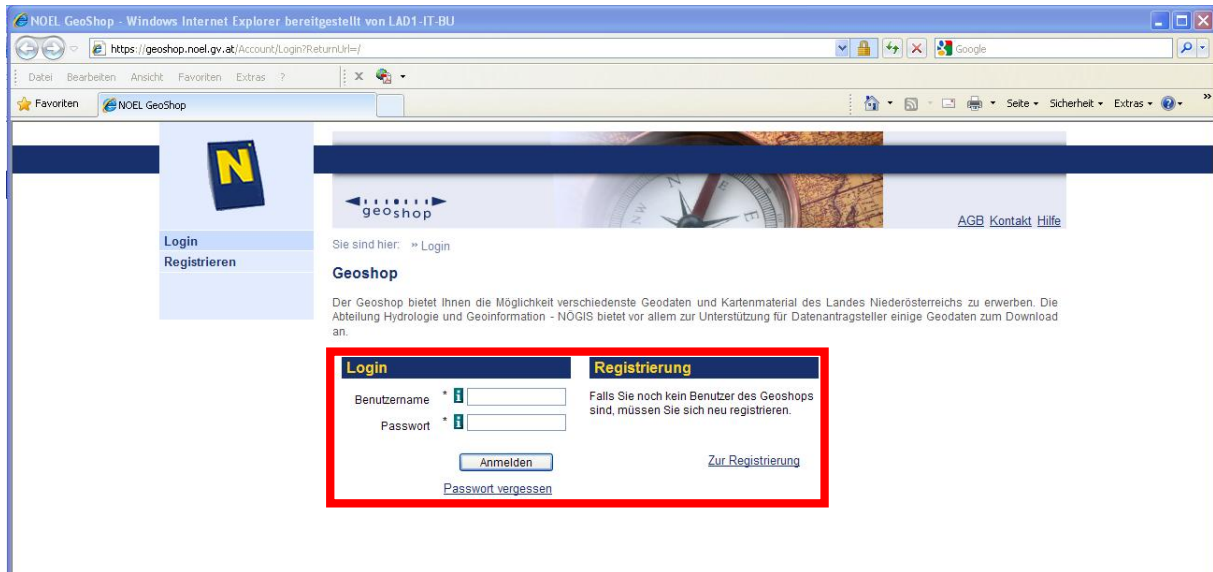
NOEL GeoShop - Windows Internet Explorer bereitgestellt von LAD1-IT-BU

https://geoshop.noel.gv.at/Account/Login?ReturnUrl=/

Google

Datei Bearbeiten Ansicht Favoriten Extras ?

Favoriten NOEL GeoShop

Seite Sicherheit Extras

N

geoshop

AGB Kontakt Hilfe

Login
Registrieren

Sie sind hier: » Login

Geoshop

Der Geoshop bietet Ihnen die Möglichkeit verschiedenste Geodaten und Kartenmaterial des Landes Niederösterreichs zu erwerben. Die Abteilung Hydrologie und Geoinformation - NÖGIS bietet vor allem zur Unterstützung für Datenantragsteller einige Geodaten zum Download an.

Login

Benutzername *

Passwort *

Anmelden

Passwort vergessen

Registrierung

Falls Sie noch kein Benutzer des Geoshops sind, müssen Sie sich neu registrieren.

Zur Registrierung